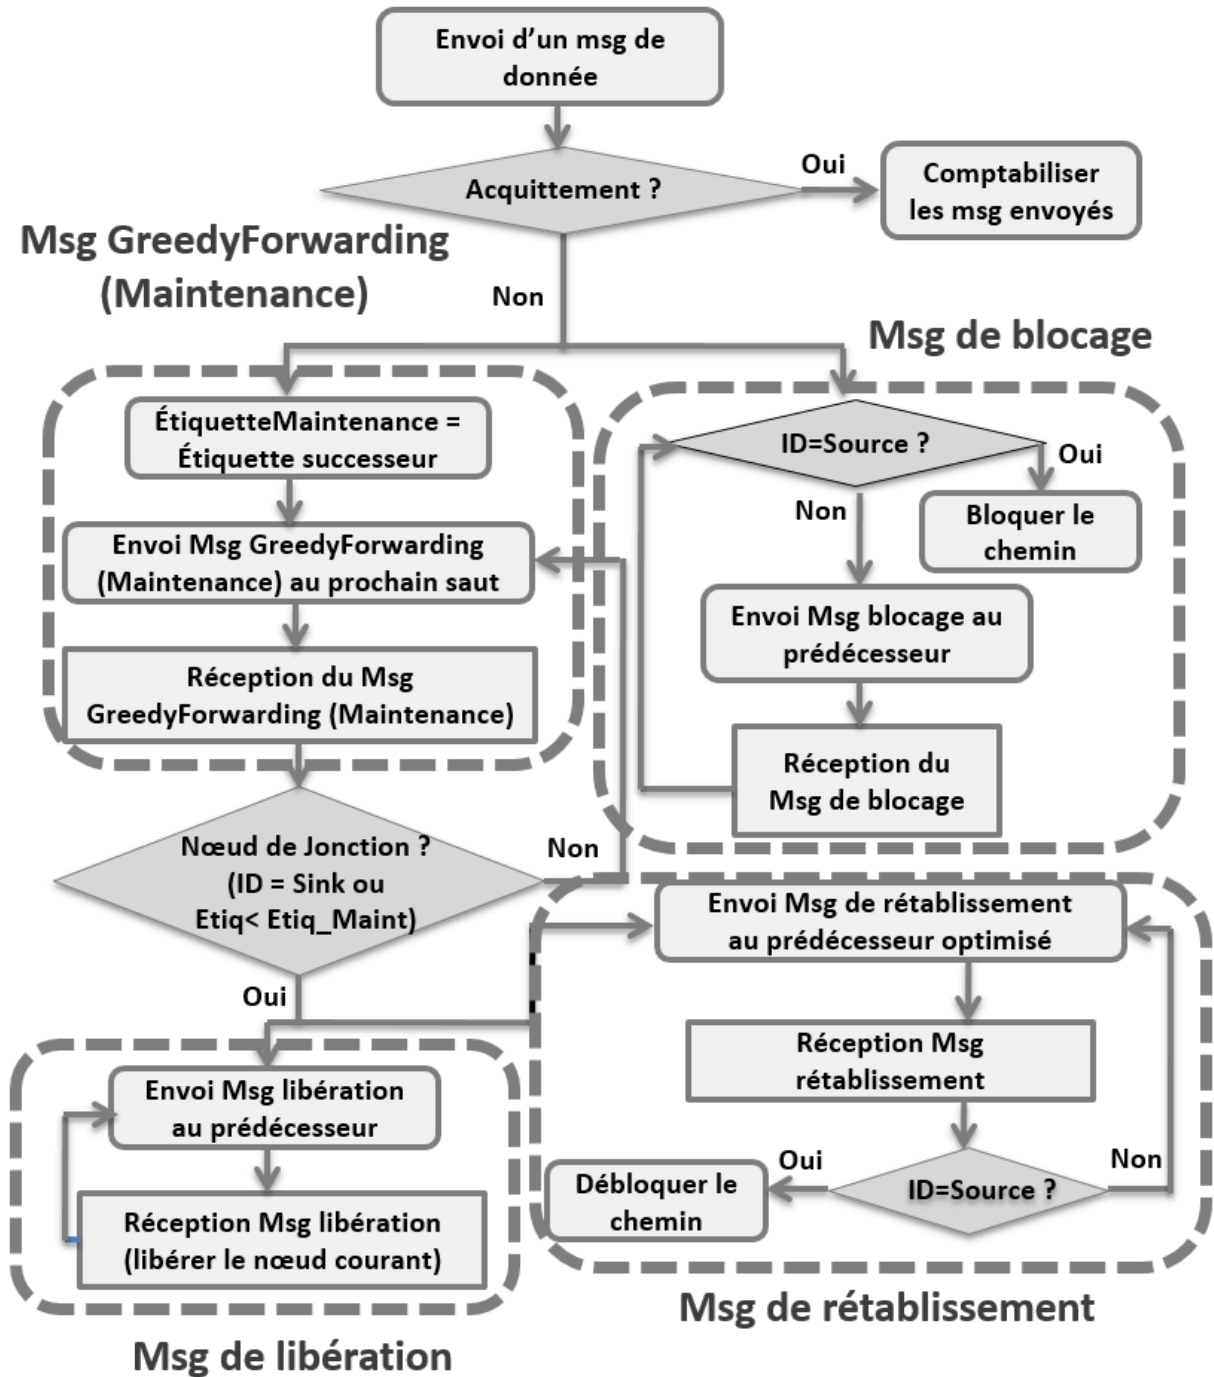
Envoi d'un msg de donnée

Acquittement ?

Oui

Comptabiliser les msg envoyés

Msg GreedyForwarding (Maintenance)

Non

Msg de blocage

ÉtiquetteMaintenance = Étiquette successeur

Envoi Msg GreedyForwarding (Maintenance) au prochain saut

Réception du Msg GreedyForwarding (Maintenance)

ID=Source ?

Oui

Non

Bloquer le chemin

Envoi Msg blocage au prédécesseur

Réception du Msg de blocage

Nœud de Jonction ? (ID = Sink ou Etiq< Etiq_Maint)

Non

Oui

Envoi Msg de rétablissement au prédécesseur optimisé

Réception Msg rétablissement

Envoi Msg libération au prédécesseur

Réception Msg libération (libérer le nœud courant)

Oui

Non

Débloquer le chemin

ID=Source ?

Msg de rétablissement

Msg de libération